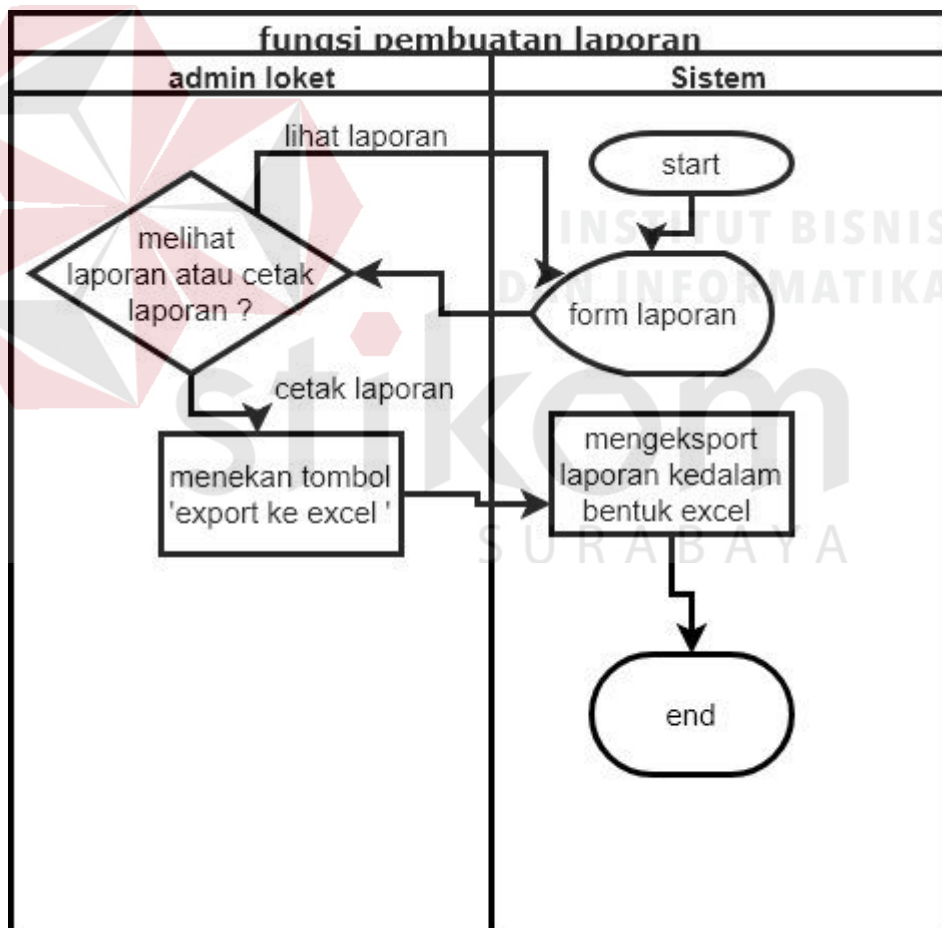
fungsi pembuatan laporan

admin loket

Sistem

start

lihat laporan

melihat laporan atau cetak laporan ?

form laporan

cetak laporan

menekan tombol 'export ke excel '

mengeksport laporan kedalam bentuk excel

end

INSTITUT BISNIS DAN INFORMATIKA

stikom

SURABAYA